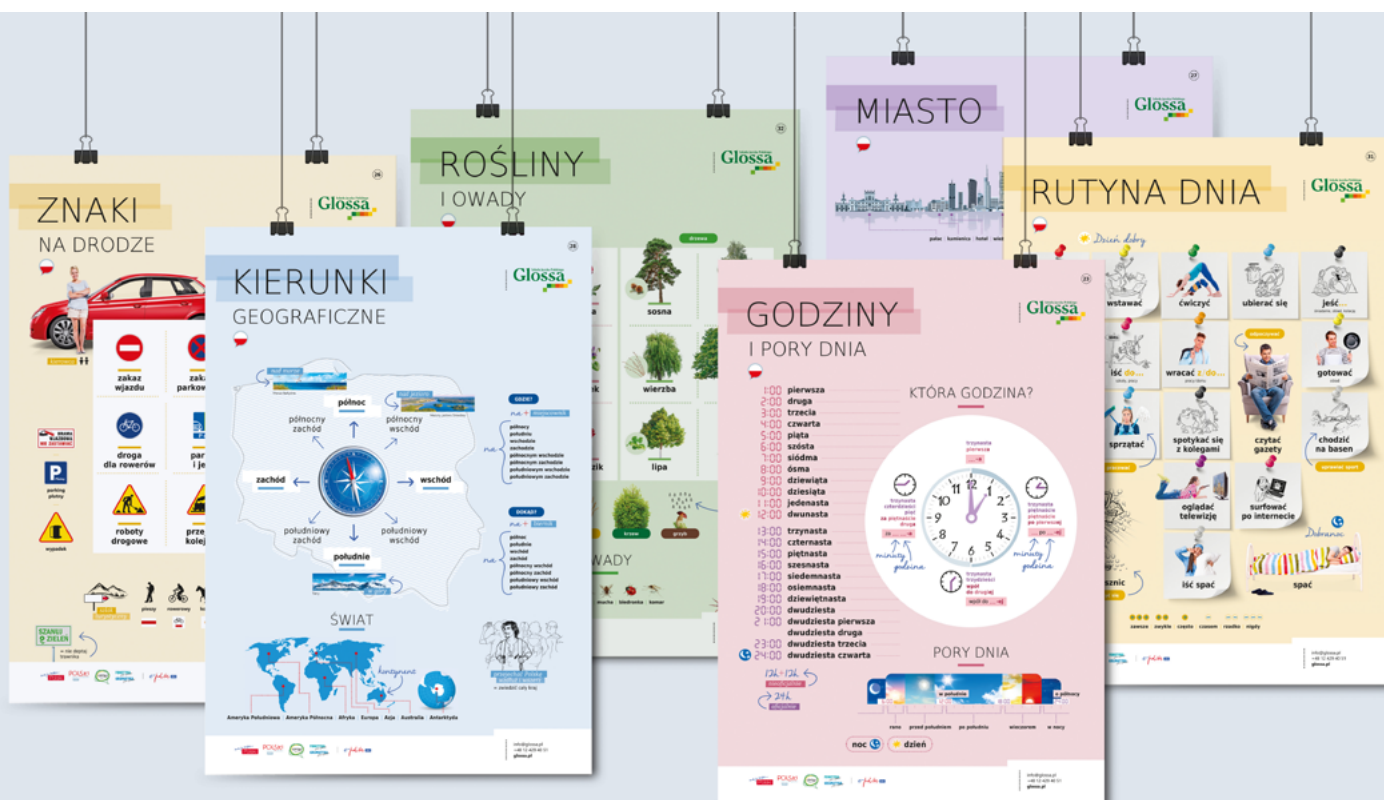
ZNAKI
NA DRODZE
Glossa
26

zakaz wjazdu
zakaz parko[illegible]
droga dla rowerów
par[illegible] i je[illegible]
roboty drogowe
prze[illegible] kolej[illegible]
parking płatny
wypadek

KIERUNKI
GEOGRAFICZNE
Glossa
25

północ
północny zachód
północny wschód
zachód
wschód
południowy zachód
południowy wschód
południe

GDZIE?
północ
południe
wschodzie
zachodzie
północnym wschodzie
północnym zachodzie
południowym wschodzie
południowym zachodzie

DOKĄD?
północ
południe
wschód
zachód
północny wschód
północny zachód
południowy wschód
południowy zachód

ŚWIAT
kontynenty
Ameryka Południowa | Ameryka Północna | Afryka | Europa | Azja | Australia | Antarktyda

info@glossa.pl
glossa.pl

ROŚLINY
I OWADY
Glossa
32
drzewa
sosna
wierzba
lipa
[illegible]WADY

MIASTO
Glossa
27

RUTYNA DNIA
Glossa
31
Dzień dobry
wstawać
ćwiczyć
ubierać się
jeść...
iść do...
wracać z do...
gotować
sprzątać
spotykać się z kolegami
czytać gazety
chodzić na basen
oglądać telewizję
surfować po internecie
Dobranoc
iść spać
spać
zawsze
zwykle
często
czasem
rzadko
nigdy
info@glossa.pl
glossa.pl

GODZINY
I PORY DNIA
Glossa
23

1:00 pierwsza
2:00 druga
3:00 trzecia
4:00 czwarta
5:00 piąta
6:00 szósta
7:00 siódma
8:00 ósma
9:00 dziewiąta
10:00 dziesiąta
11:00 jedenasta
12:00 dwunasta
13:00 trzynasta
14:00 czternasta
15:00 piętnasta
16:00 szesnasta
17:00 siedemnasta
18:00 osiemnasta
19:00 dziewiętnasta
20:00 dwudziesta
21:00 dwudziesta pierwsza
22:00 dwudziesta druga
23:00 dwudziesta trzecia
24:00 dwudziesta czwarta

KTÓRA GODZINA?
trzynasta pierwsza
minuty
godzina

PORY DNIA
w południe
o północy
rano
przed południem
po południu
wieczorem
w nocy
noc
dzień

info@glossa.pl
glossa.pl